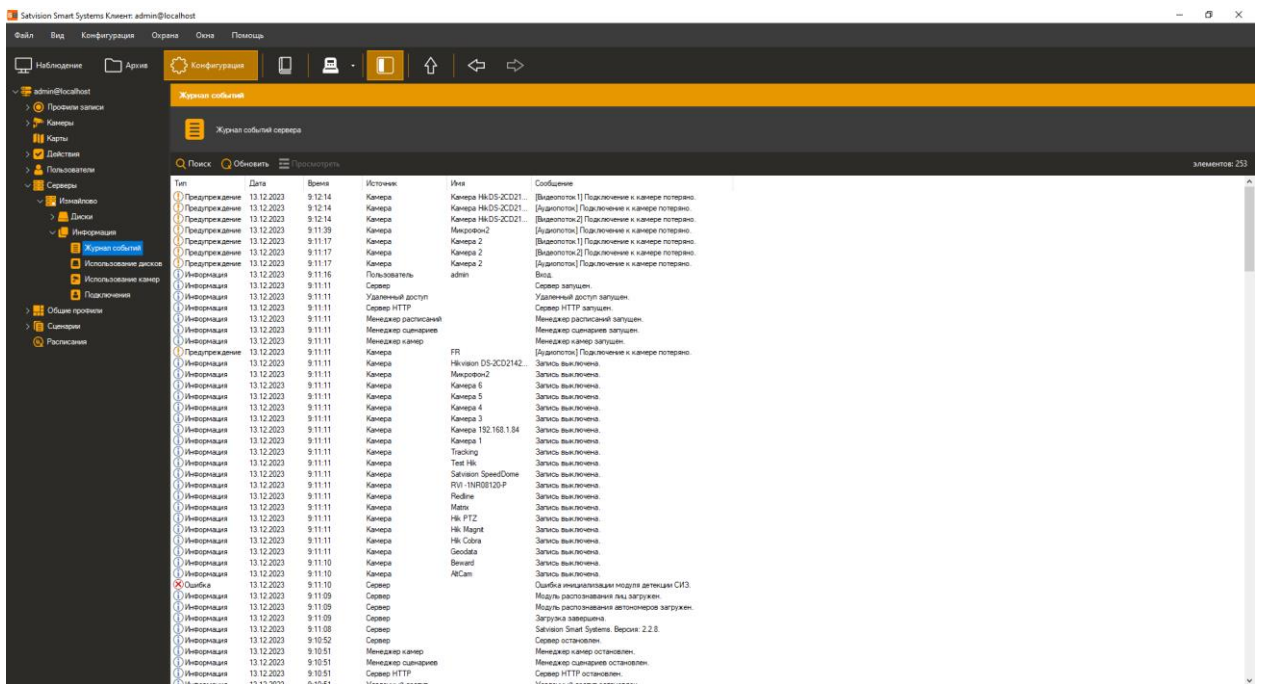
Satvision Smart Systems Клиент: admin@localhost

Файл Вид Конфигурация Охрана Окна Помощь

Наблюдение Архив Конфигурация

admin@localhost
Профили записи
Камеры
Карты
Действия
Пользователи
Серверы
Измайлово
Диски
Информация
Журнал событий
Использование дисков
Использование камер
Подключения
Общие профили
Сценарии
Расписания

Журнал событий

Журнал событий сервера

Поиск Обновить Просмотреть

элементов: 253

| Тип | Дата | Время | Источник | Имя | Сообщение |
|---|---|---|---|---|---|
| Предупреждение | 13.12.2023 | 9:12:14 | Камера | Камера HikDS-2CD21... | [Видеопоток1] Подключение к камере потеряно. |
| Предупреждение | 13.12.2023 | 9:12:14 | Камера | Камера HikDS-2CD21... | [Аудиопоток] Подключение к камере потеряно. |
| Предупреждение | 13.12.2023 | 9:12:14 | Камера | Камера HikDS-2CD21... | [Видеопоток2] Подключение к камере потеряно. |
| Предупреждение | 13.12.2023 | 9:11:39 | Камера | Микрофон2 | [Аудиопоток] Подключение к камере потеряно. |
| Предупреждение | 13.12.2023 | 9:11:17 | Камера | Камера 2 | [Видеопоток1] Подключение к камере потеряно. |
| Предупреждение | 13.12.2023 | 9:11:17 | Камера | Камера 2 | [Видеопоток2] Подключение к камере потеряно. |
| Предупреждение | 13.12.2023 | 9:11:17 | Камера | Камера 2 | [Аудиопоток] Подключение к камере потеряно. |
| Информация | 13.12.2023 | 9:11:16 | Пользователь | admin | Вход. |
| Информация | 13.12.2023 | 9:11:11 | Сервер | | Сервер запущен. |
| Информация | 13.12.2023 | 9:11:11 | Удаленный доступ | | Удаленный доступ запущен. |
| Информация | 13.12.2023 | 9:11:11 | Сервер HTTP | | Сервер HTTP запущен. |
| Информация | 13.12.2023 | 9:11:11 | Менеджер расписаний | | Менеджер расписаний запущен. |
| Информация | 13.12.2023 | 9:11:11 | Менеджер сценариев | | Менеджер сценариев запущен. |
| Информация | 13.12.2023 | 9:11:11 | Менеджер камер | | Менеджер камер запущен. |
| Предупреждение | 13.12.2023 | 9:11:11 | Камера | FR | [Аудиопоток] Подключение к камере потеряно. |
| Информация | 13.12.2023 | 9:11:11 | Камера | Hikvision DS-2CD2142... | Запись выключена. |
| Информация | 13.12.2023 | 9:11:11 | Камера | Микрофон2 | Запись выключена. |
| Информация | 13.12.2023 | 9:11:11 | Камера | Камера 6 | Запись выключена. |
| Информация | 13.12.2023 | 9:11:11 | Камера | Камера 5 | Запись выключена. |
| Информация | 13.12.2023 | 9:11:11 | Камера | Камера 4 | Запись выключена. |
| Информация | 13.12.2023 | 9:11:11 | Камера | Камера 3 | Запись выключена. |
| Информация | 13.12.2023 | 9:11:11 | Камера | Камера 192.168.1.84 | Запись выключена. |
| Информация | 13.12.2023 | 9:11:11 | Камера | Камера 1 | Запись выключена. |
| Информация | 13.12.2023 | 9:11:11 | Камера | Tracking | Запись выключена. |
| Информация | 13.12.2023 | 9:11:11 | Камера | Test Hik | Запись выключена. |
| Информация | 13.12.2023 | 9:11:11 | Камера | Satvision SpeedDome | Запись выключена. |
| Информация | 13.12.2023 | 9:11:11 | Камера | RVi -1NR08120-P | Запись выключена. |
| Информация | 13.12.2023 | 9:11:11 | Камера | Redline | Запись выключена. |
| Информация | 13.12.2023 | 9:11:11 | Камера | Matrix | Запись выключена. |
| Информация | 13.12.2023 | 9:11:11 | Камера | Hik PTZ | Запись выключена. |
| Информация | 13.12.2023 | 9:11:11 | Камера | Hik Magnit | Запись выключена. |
| Информация | 13.12.2023 | 9:11:11 | Камера | Hik Cobra | Запись выключена. |
| Информация | 13.12.2023 | 9:11:11 | Камера | Geodata | Запись выключена. |
| Информация | 13.12.2023 | 9:11:10 | Камера | Beward | Запись выключена. |
| Информация | 13.12.2023 | 9:11:10 | Камера | AltCam | Запись выключена. |
| Ошибка | 13.12.2023 | 9:11:10 | Сервер | | Ошибка инициализации модуля детекции СИЗ. |
| Информация | 13.12.2023 | 9:11:09 | Сервер | | Модуль распознавания лиц загружен. |
| Информация | 13.12.2023 | 9:11:09 | Сервер | | Модуль распознавания автономеров загружен. |
| Информация | 13.12.2023 | 9:11:09 | Сервер | | Загрузка завершена. |
| Информация | 13.12.2023 | 9:11:08 | Сервер | | Satvision Smart Systems. Версия: 2.2.8. |
| Информация | 13.12.2023 | 9:10:52 | Сервер | | Сервер остановлен. |
| Информация | 13.12.2023 | 9:10:51 | Менеджер камер | | Менеджер камер остановлен. |
| Информация | 13.12.2023 | 9:10:51 | Менеджер сценариев | | Менеджер сценариев остановлен. |
| Информация | 13.12.2023 | 9:10:51 | Сервер HTTP | | Сервер HTTP остановлен. |